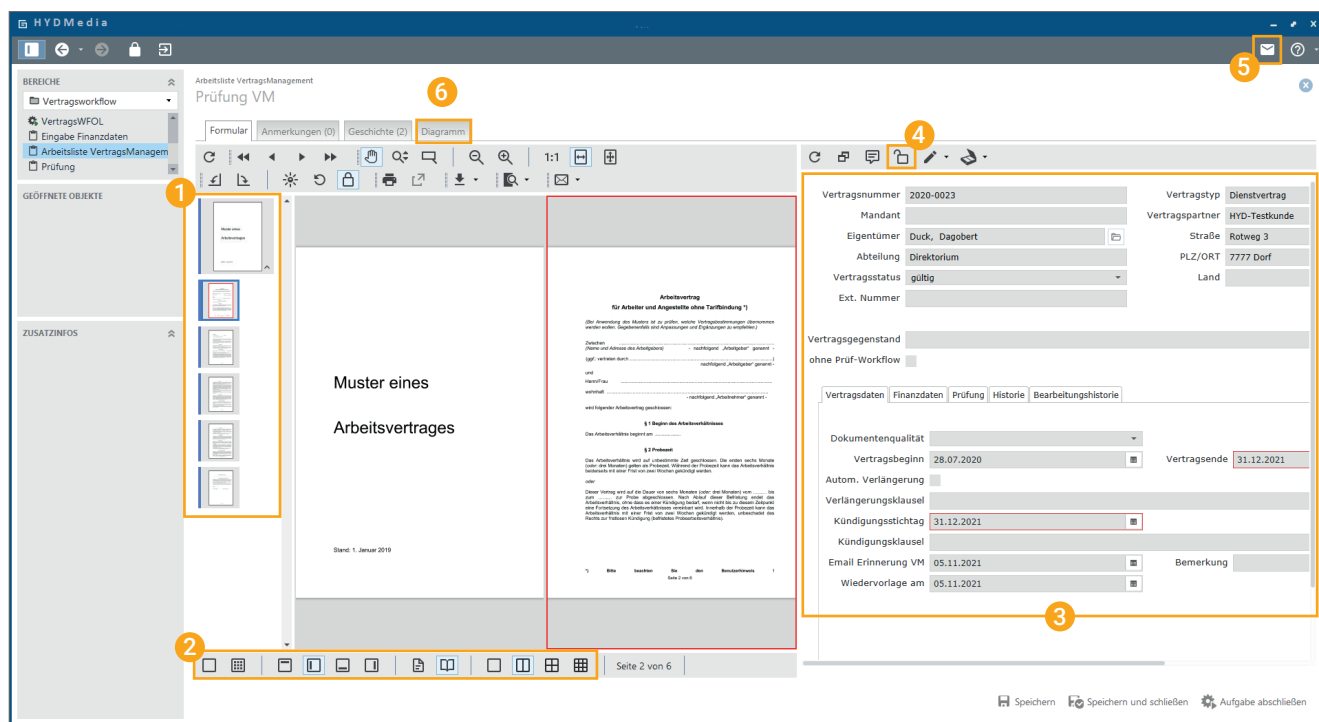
HYDMedia

BEREICHE
Vertragsworkflow
VertragsWFOL
Eingabe Finanzdaten
Arbeitsliste VertragsManagem
Prüfung

GEÖFFNETE OBJEKTE

ZUSATZINFOS

Arbeitsliste VertragsManagement
Prüfung VM

6

Formular
Anmerkungen (0)
Geschichte (2)
Diagramm

1:1

1

Muster eines Arbeitsvertrages

Muster eines

Arbeitsvertrages

Stand: 1. Januar 2019

Arbeitsvertrag
für Arbeiter und Angestellte ohne Tarifbindung *)

§ 1 Beginn des Arbeitsverhältnisses

§ 2 Probezeit

*) Bitte beachten Sie den Benutzerhinweis 1

Seite 2 von 6

2

Seite 2 von 6

4

5

Vertragsnummer 2020-0023
Vertragstyp Dienstvertrag
Mandant
Vertragspartner HYD-Testkunde
Eigentümer Duck, Dagobert
Straße Rotweg 3
Abteilung Direktorium
PLZ/ORT 7777 Dorf
Vertragsstatus gültig
Land
Ext. Nummer

Vertragsgegenstand
ohne Prüf-Workflow

Vertragsdaten
Finanzdaten
Prüfung
Historie
Bearbeitungshistorie

Dokumentenqualität
Vertragsbeginn 28.07.2020
Vertragsende 31.12.2021
Autom. Verlängerung
Verlängerungsklausel
Kündigungsstichtag 31.12.2021
Kündigungsklausel
Email Erinnerung VM 05.11.2021
Bemerkung
Wiedervorlage am 05.11.2021

3

Speichern
Speichern und schließen
Aufgabe abschließen